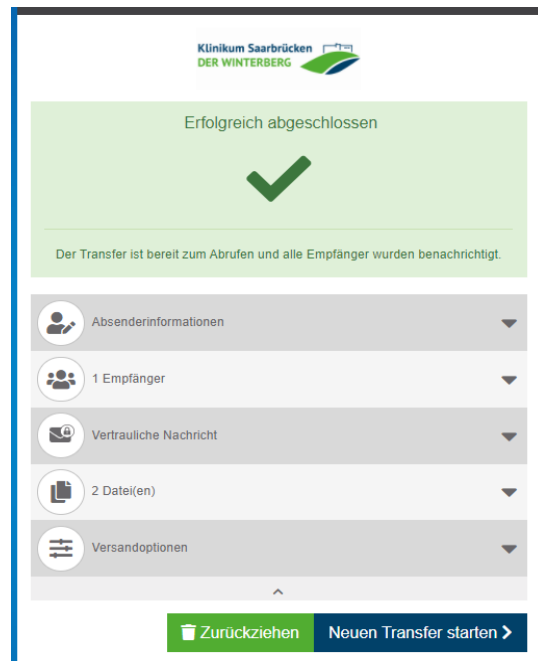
Klinikum Saarbrücken
DER WINTERBERG

Erfolgreich abgeschlossen

Der Transfer ist bereit zum Abrufen und alle Empfänger wurden benachrichtigt.

Absenderinformationen

1 Empfänger

Vertrauliche Nachricht

2 Datei(en)

Versandoptionen

Zurückziehen

Neuen Transfer starten